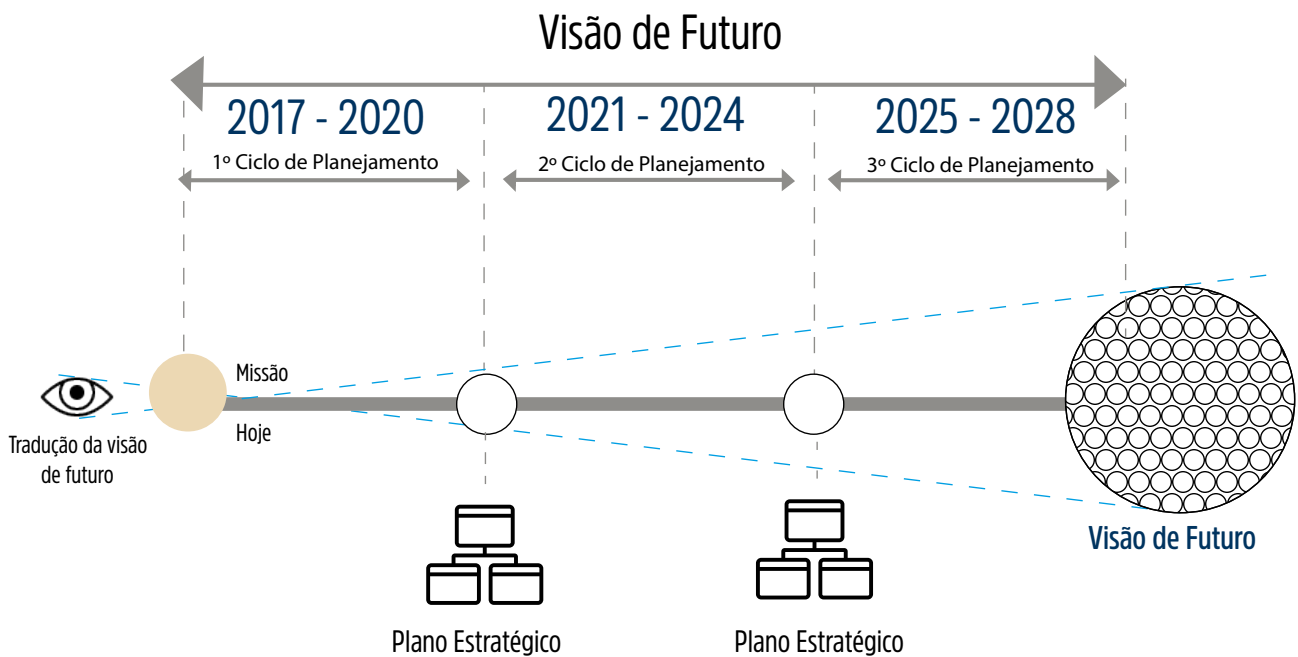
Visão de Futuro

2017 - 2020

1º Ciclo de Planejamento

2021 - 2024

2º Ciclo de Planejamento

2025 - 2028

3º Ciclo de Planejamento

Missão

Hoje

Tradução da visão de futuro

Visão de Futuro

Plano Estratégico

Plano Estratégico